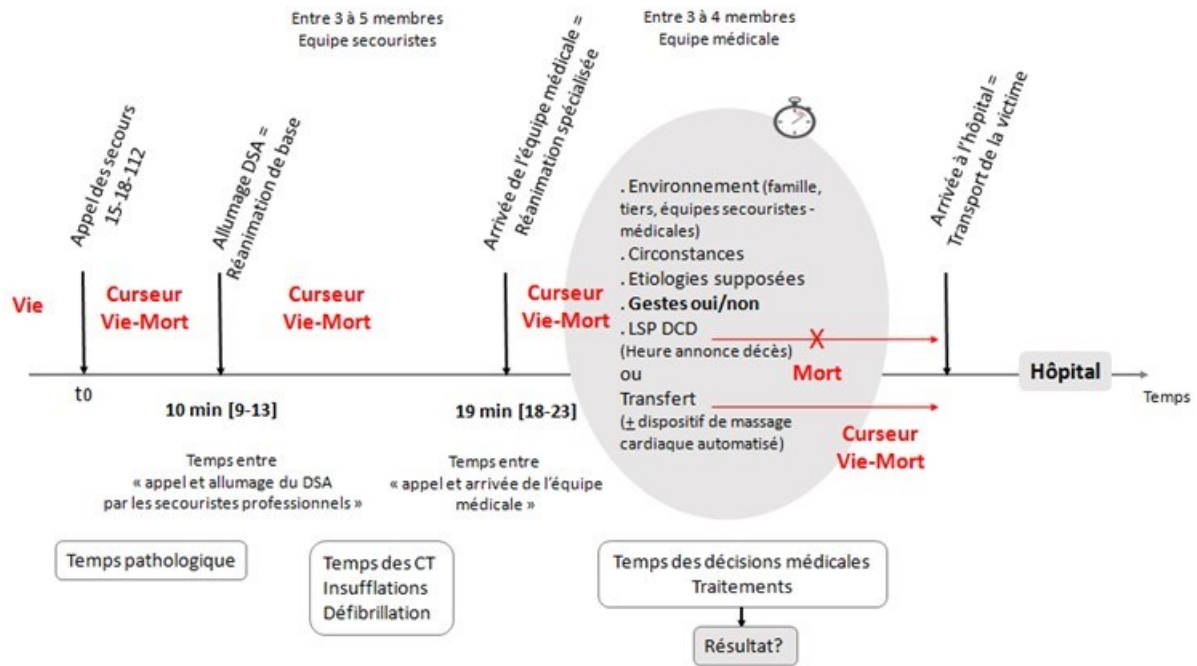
Entre 3 à 5 membres
Equipe secouristes

Entre 3 à 4 membres
Equipe médicale

Appel des secours 15-18-112

Allumage DSA = Réanimation de base

Arrivée de l'équipe médicale = Réanimation spécialisée

Arrivée à l'hôpital = Transport de la victime

Vie

Curseur Vie-Mort

Curseur Vie-Mort

Curseur Vie-Mort

. Environnement (famille, tiers, équipes secouristes - médicales)
. Circonstances
. Etiologies supposées
. Gestes oui/non
. LSP DCD
(Heure annonce décès)
ou
Transfert
(± dispositif de massage cardiaque automatisé)

X

Mort

Curseur Vie-Mort

Hôpital

Temps

t0

10 min [9-13]

19 min [18-23]

Temps entre « appel et allumage du DSA par les secouristes professionnels »

Temps entre « appel et arrivée de l'équipe médicale »

Temps pathologique

Temps des CT
Insufflations
Défibrillation

Temps des décisions médicales
Traitements

Résultat?